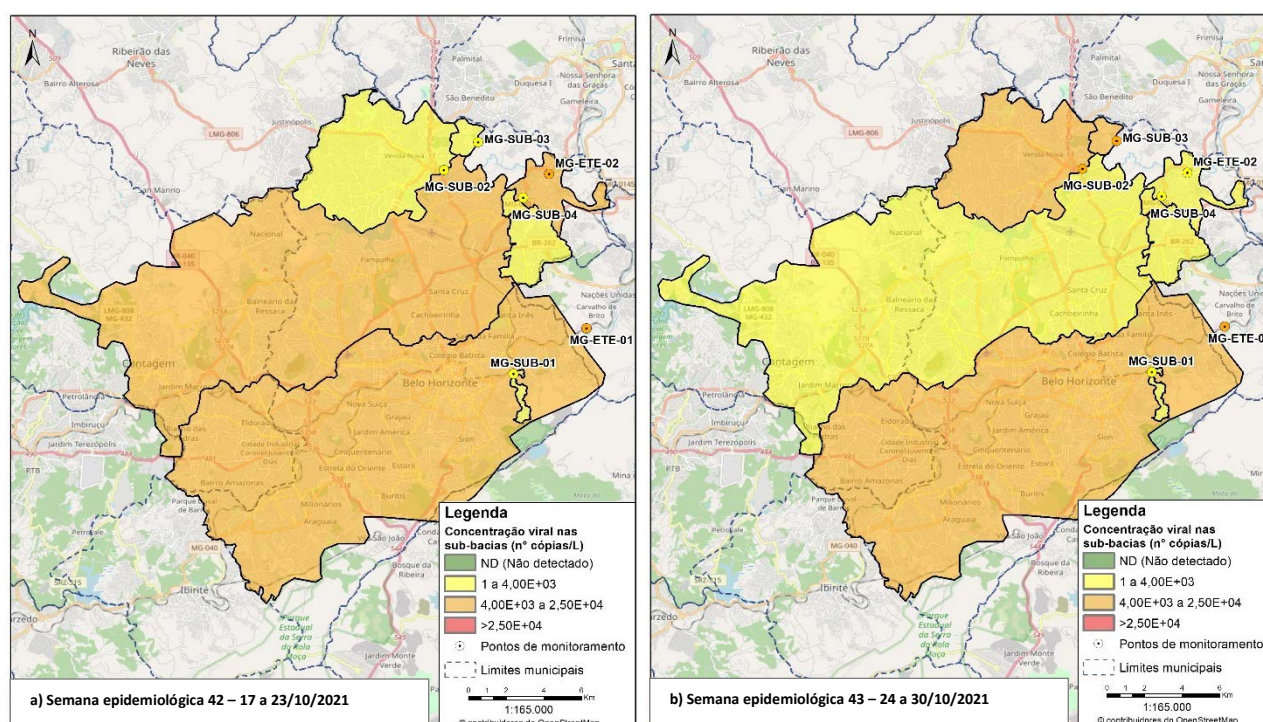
N

Ribeirão das Neves

Bairro Alterosa

Frimisa

Palmital

Santa

Nossa Senhora das Graças

São Benedito

Duquesa I

Gameleira

Justinópolis

LMG-806

Venda Nova

MG-SUB-03

MG-ETE-02

MG-SUB-02

MG-SUB-04

San Marino

Nacional

Pampulha

BR-262

Balneário da Ressaca

Santa Cruz

Nações Unidas

Carvalho de Brito

Cachoeirinha

Santa Inês

MG-ETE-01

Contagem

Colégio Batista

MG-SUB-01

Jardim Marajó

Belo Horizonte

Petrolândia

Imbiruçu

Nova Suíça

Grajaú

Eldorado

Jardim América

Jardim Terezópolis

Cidade Industrial Coronel Juventino Dias

Cinquentenário

Sion

PTB

Estrela do Oriente

Estoril

Barro Amazonas

Buritis

Parque de Barreiro

Milionários

Araguaia

MG-040

Bosque da Ribeira

Ibirité

Parque Estadual da Serra do Rola Moça

Jardim Monte Verde

Legenda
Concentração viral nas sub-bacias (n° cópias/L)
ND (Não detectado)
1 a 4,00E+03
4,00E+03 a 2,50E+04
>2,50E+04
Pontos de monitoramento
Limites municipais

0 1 2 4 6 Km
1:165.000
© contribuidores do OpenStreetMap

a) Semana epidemiológica 42 – 17 a 23/10/2021

N

Ribeirão das Neves

Bairro Alterosa

Frimisa

Palmital

Nossa Senhora das Graças

São Benedito

Duquesa I

Gameleira

Justinópolis

LMG-806

MG-SUB-03

MG-ETE-02

MG-SUB-02

MG-SUB-04

San Marino

Nacional

Pampulha

Balneário da Ressaca

Santa Cruz

Nações Unidas

Carvalho de Brito

Cachoeirinha

Santa Inês

MG-ETE-0

Contagem

Colégio Batista

MG-SUB-01

Jardim Marajó

Belo Horizonte

Petrolândia

Eldorado

Jardim Terezópolis

Cinquentenário

Sion

PTB

Estrela do Oriente

Estoril

Barro Amazonas

Milionários

Araguaia

MG-040

Bosque da Ribeira

Ibirité

Parque Estadual da Serra do Rola Moça

Jardim Monte Verde

Legenda
Concentração viral nas sub-bacias (n° cópias/L)
ND (Não detectado)
1 a 4,00E+03
4,00E+03 a 2,50E+04
>2,50E+04
Pontos de monitoramento
Limites municipais

0 1 2 4 6 Km
1:165.000
© contribuidores do OpenStreetMap

b) Semana epidemiológica 43 – 24 a 30/10/2021